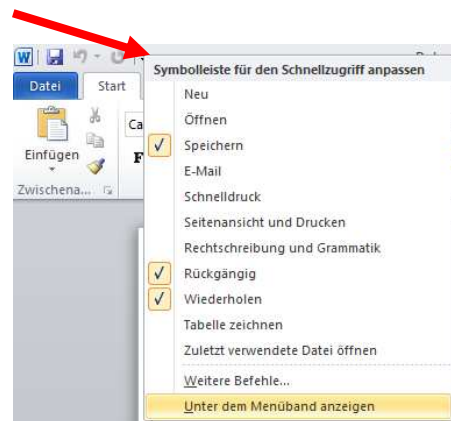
Datei
Start
Einfügen
Zwischena...
Ca
F

Symbolleiste für den Schnellzugriff anpassen
Neu
Öffnen
✓ Speichern
E-Mail
Schnelldruck
Seitenansicht und Drucken
Rechtschreibung und Grammatik
✓ Rückgängig
✓ Wiederholen
Tabelle zeichnen
Zuletzt verwendete Datei öffnen
Weitere Befehle...
Unter dem Menüband anzeigen